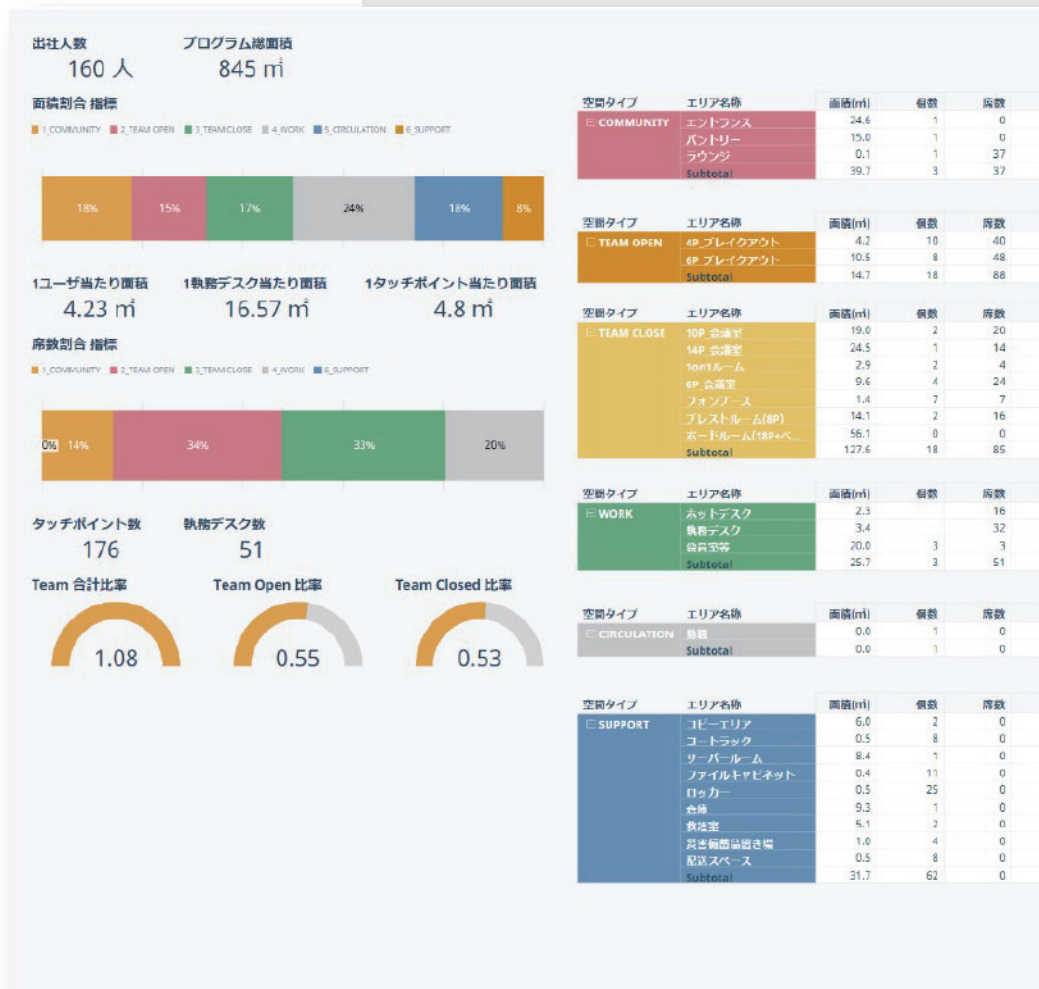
出社人数
160 人

プログラム総面積
845 ㎡

面積割合 指標
1_COMMUNITY 2_TEAM OPEN 3_TEAM CLOSE 4_WORK 5_CIRCULATION 6_SUPPORT

18% 15% 17% 24% 18% 8%

1ユーザ当たり面積
4.23 ㎡

1執務デスク当たり面積
16.57 ㎡

1タッチポイント当たり面積
4.8 ㎡

席数割合 指標
1_COMMUNITY 2_TEAM OPEN 3_TEAM CLOSE 4_WORK 6_SUPPORT

0% 14% 34% 33% 20%

タッチポイント数
176

執務デスク数
51

Team 合計比率
1.08

Team Open 比率
0.55

Team Closed 比率
0.53

| 空間タイプ | エリア名称 | 面積(㎡) | 個数 | 席数 |
|---|---|---|---|---|
| COMMUNITY | エントランス | 24.6 | 1 | 0 |
| | パントリー | 15.0 | 1 | 0 |
| | ラウンジ | 0.1 | 1 | 37 |
| | Subtotal | 39.7 | 3 | 37 |

| 空間タイプ | エリア名称 | 面積(㎡) | 個数 | 席数 |
|---|---|---|---|---|
| TEAM OPEN | 4P_ブレイクアウト | 4.2 | 10 | 40 |
| | 6P_ブレイクアウト | 10.5 | 8 | 48 |
| | Subtotal | 14.7 | 18 | 88 |

| 空間タイプ | エリア名称 | 面積(㎡) | 個数 | 席数 |
|---|---|---|---|---|
| TEAM CLOSE | 10P_会議室 | 19.0 | 2 | 20 |
| | 14P_会議室 | 24.5 | 1 | 14 |
| | 1on1ルーム | 2.9 | 2 | 4 |
| | 6P_会議室 | 9.6 | 4 | 24 |
| | フォンブース | 1.4 | 7 | 7 |
| | ブレストルーム(8P) | 14.1 | 2 | 16 |
| | ボードルーム(18P+ベ... | 56.1 | 0 | 0 |
| | Subtotal | 127.6 | 18 | 85 |

| 空間タイプ | エリア名称 | 面積(㎡) | 個数 | 席数 |
|---|---|---|---|---|
| WORK | ホットデスク | 2.3 | | 16 |
| | 執務デスク | 3.4 | | 32 |
| | 役員室等 | 20.0 | 3 | 3 |
| | Subtotal | 25.7 | 3 | 51 |

| 空間タイプ | エリア名称 | 面積(㎡) | 個数 | 席数 |
|---|---|---|---|---|
| CIRCULATION | 動線 | 0.0 | 1 | 0 |
| | Subtotal | 0.0 | 1 | 0 |

| 空間タイプ | エリア名称 | 面積(㎡) | 個数 | 席数 |
|---|---|---|---|---|
| SUPPORT | コピーエリア | 6.0 | 2 | 0 |
| | コートラック | 0.5 | 8 | 0 |
| | サーバールーム | 8.4 | 1 | 0 |
| | ファイルキャビネット | 0.4 | 11 | 0 |
| | ロッカー | 0.5 | 25 | 0 |
| | 倉庫 | 9.3 | 1 | 0 |
| | 救護室 | 5.1 | 2 | 0 |
| | 災害備蓄品置き場 | 1.0 | 4 | 0 |
| | 配送スペース | 0.5 | 8 | 0 |
| | Subtotal | 31.7 | 62 | 0 |